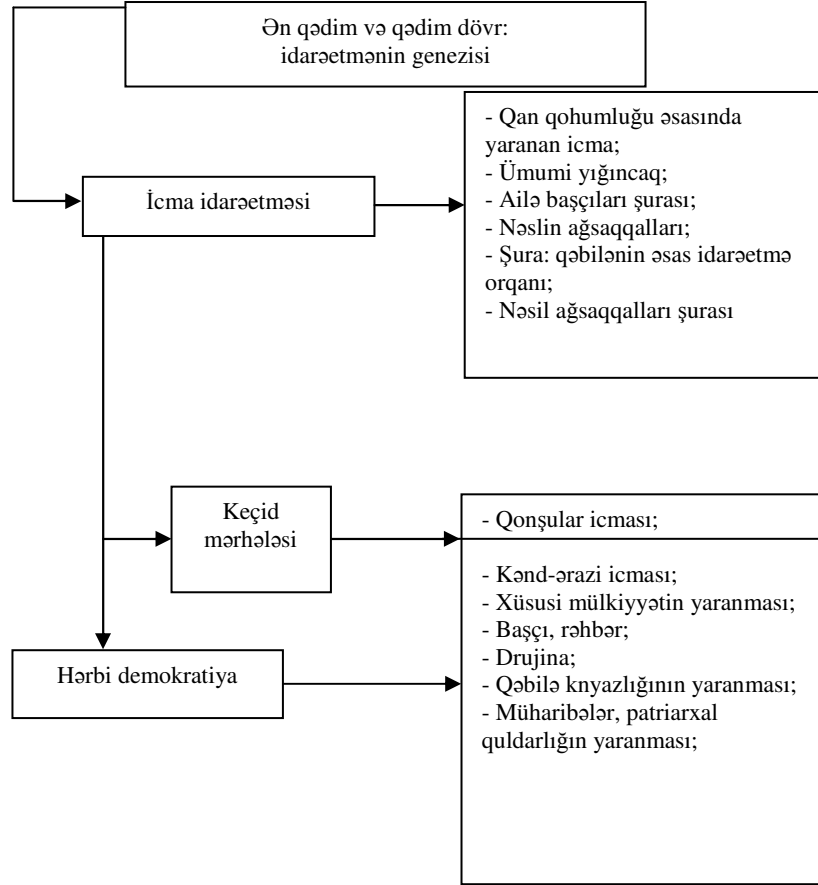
Ən qədim və qədim dövr: idarəetmənin genezisi

İcma idarəetməsi

- Qan qohumluğu əsasında yaranan icma;
- Ümumi yığıncaq;
- Ailə başçıları şurası;
- Nəslin ağsaqqalları;
- Şura: qəbilənin əsas idarəetmə orqanı;
- Nəsil ağsaqqalları şurası

Keçid mərhələsi

- Qonşular icması;

Hərbi demokratiya

- Kənd-ərazi icması;
- Xüsusi mülkiyyətin yaranması;
- Başçı, rəhbər;
- Drujina;
- Qəbilə knyazlığının yaranması;
- Müharibələr, patriarxal quldarlığın yaranması;